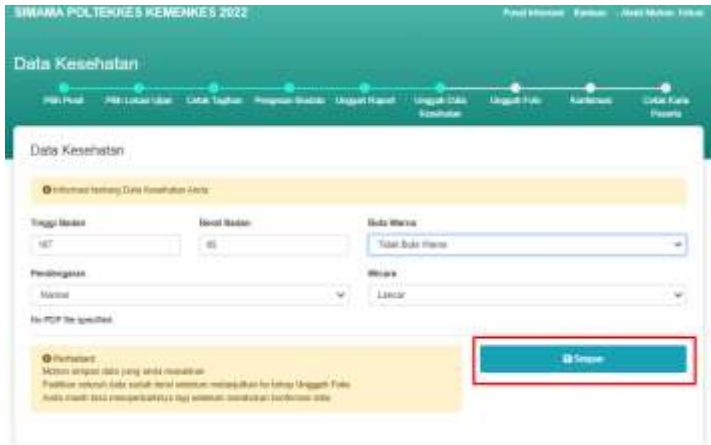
SIMAMA POLTEKKES KEMENKES 2022

Pusat Informasi Bantuan Akun Mohon Keluar

Data Kesehatan

Pilih Prodi Pilih Lokasi Ujian Cetak Tagihan Pengisian Biodata Unggah Rapot Unggah Data Kesehatan Unggah Foto Konfirmasi Cetak Kartu Peserta

Data Kesehatan

Informasi tentang Data Kesehatan Anda

Tinggi Badan
167

Berat Badan
65

Buta Warna
Tidak Buta Warna

Pendengaran
Normal

Wicara
Lancar

No PDF file specified.

Perhatian!
Mohon simpan data yang anda masukkan
Pastikan seluruh data sudah benar sebelum melanjutkan ke tahap Unggah Foto
Anda masih bisa memperbaikinya lagi sebelum melakukan konfirmasi data

Simpan